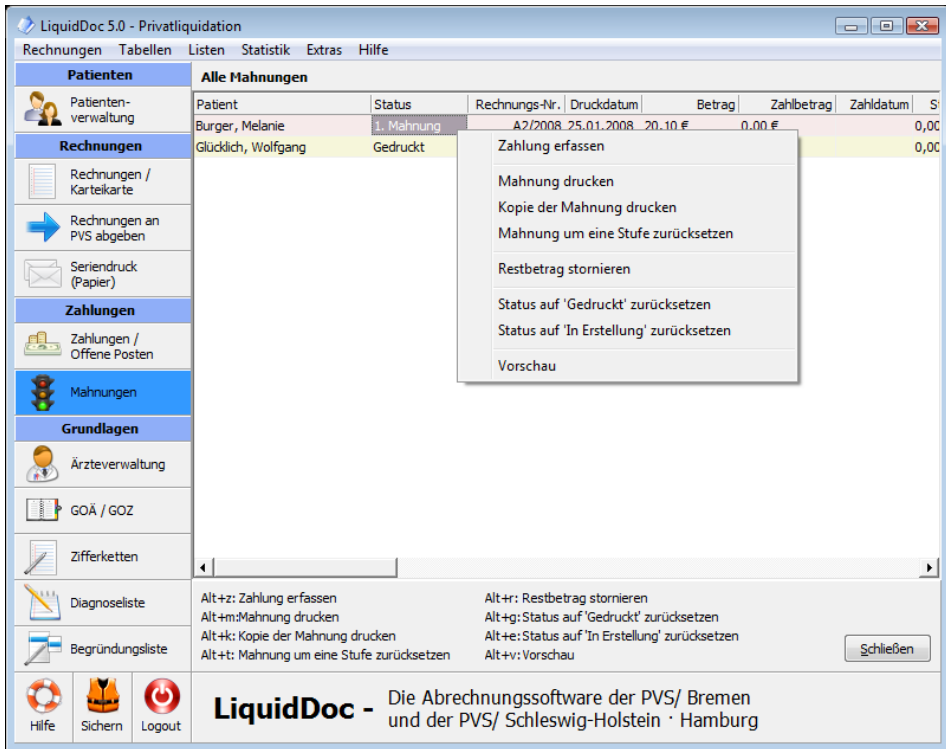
LiquidDoc 5.0 - Privatliquidation

Rechnungen Tabellen Listen Statistik Extras Hilfe

Patienten

Patientenverwaltung

Rechnungen

Rechnungen / Karteikarte

Rechnungen an PVS abgeben

Seriendruck (Papier)

Zahlungen

Zahlungen / Offene Posten

Mahnungen

Grundlagen

Ärzteverwaltung

GOÄ / GOZ

Zifferketten

Diagnoseliste

Begründungsliste

Hilfe Sichern Logout

Alle Mahnungen

| Patient | Status | Rechnungs-Nr. | Druckdatum | Betrag | Zahlbetrag | Zahldatum | St |
|---|---|---|---|---|---|---|---|
| Burger, Melanie | 1. Mahnung | A2/2008 | 25.01.2008 | 20,10 € | 0,00 € | | 0,00 |
| Glücklich, Wolfgang | Gedruckt | | | | | | 0,00 |

Zahlung erfassen

Mahnung drucken
Kopie der Mahnung drucken
Mahnung um eine Stufe zurücksetzen

Restbetrag stornieren

Status auf 'Gedruckt' zurücksetzen
Status auf 'In Erstellung' zurücksetzen

Vorschau

Alt+z: Zahlung erfassen
Alt+m:Mahnung drucken
Alt+k: Kopie der Mahnung drucken
Alt+t: Mahnung um eine Stufe zurücksetzen

Alt+r: Restbetrag stornieren
Alt+g:Status auf 'Gedruckt' zurücksetzen
Alt+e:Status auf 'In Erstellung' zurücksetzen
Alt+v:Vorschau

Schließen

LiquidDoc - Die Abrechnungssoftware der PVS/ Bremen und der PVS/ Schleswig-Holstein · Hamburg